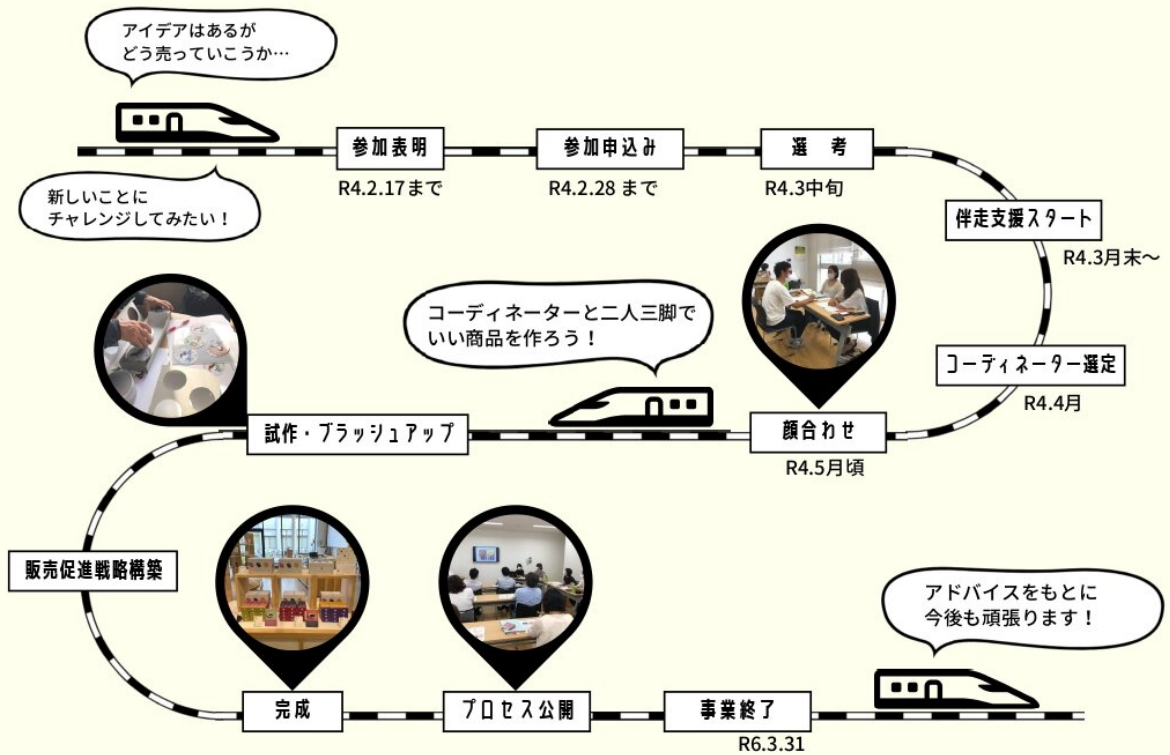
アイデアはあるが
どう売っていこうか…

新しいことに
チャレンジしてみたい！

参加表明
R4.2.17まで

参加申込み
R4.2.28 まで

選　考
R4.3中旬

伴走支援スタート
R4.3月末〜

コーディネーターと二人三脚で
いい商品を作ろう！

コーディネーター選定
R4.4月

顔合わせ
R4.5月頃

試作・ブラッシュアップ

販売促進戦略構築

アドバイスをもとに
今後も頑張ります！

完成

プロセス公開

事業終了
R6.3.31